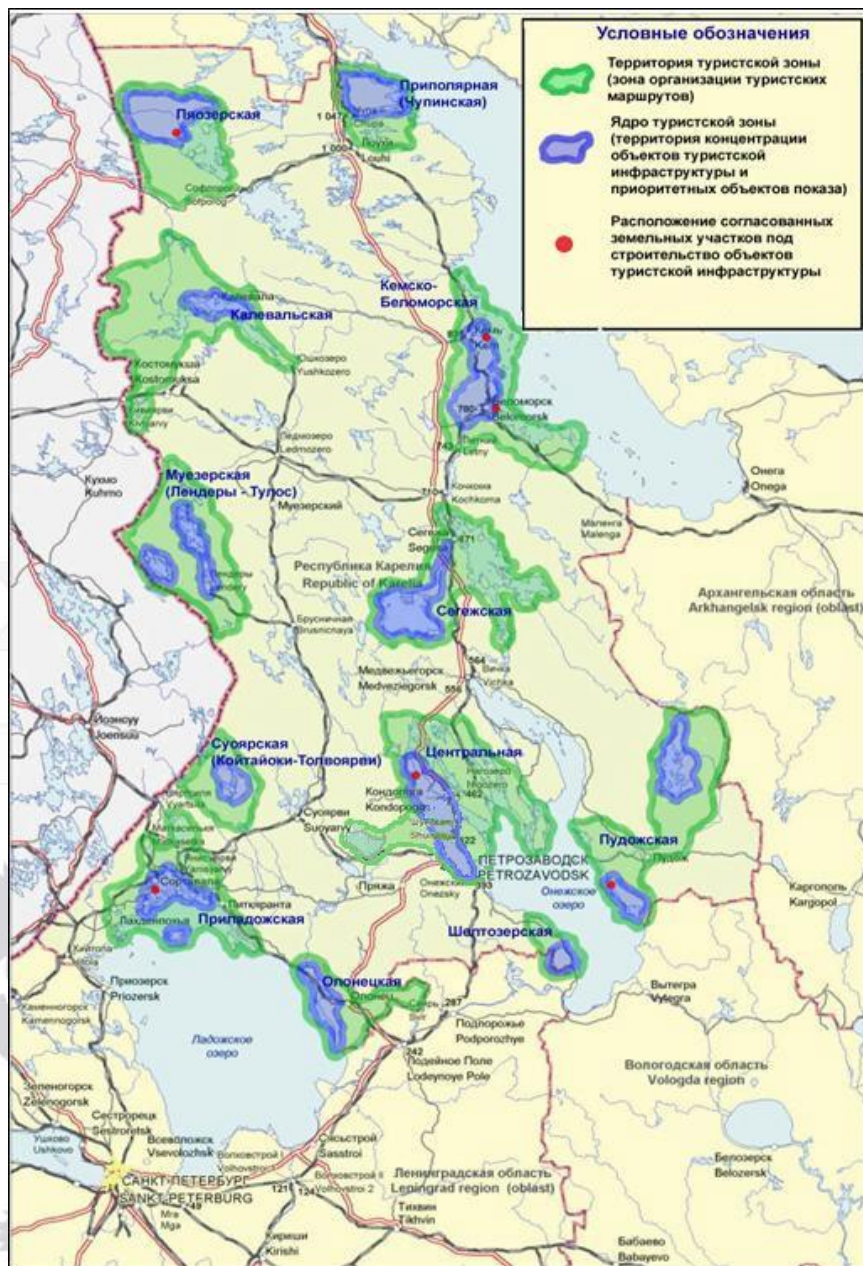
Условные обозначения

Территория туристской зоны (зона организации туристских маршрутов)

Ядро туристской зоны (территория концентрации объектов туристской инфраструктуры и приоритетных объектов показа)

Расположение согласованных земельных участков под строительство объектов туристской инфраструктуры

Пяозерская

Приполярная (Чупинская)

Калевальская

Кемско-Беломорская

Муезерская (Лендеры - Тулос)

Сегежская

Суоярская (Койтайоки-Толвоярви)

Центральная

Пудожская

Приладожская

Шелтозерская

Олонецкая

Республика Карелия
Republic of Karelia

Архангельская область
Arkhangelsk region (oblast)

Вологодская область
Vologda region

Ленинградская область
Leningrad region (oblast)

ПЕТРОЗАВОДСК
PETROZAVODSK

САНКТ-ПЕТЕРБУРГ
SANKT-PETERBURG

Ладожское озеро

Онежское озеро

Louhi

Софпорог
Sofporog

Калевала

Костомукша
Kostomuksha

Ушкозеро
Yushkozero

Ледмозеро
Ledmozero

Кемь

Беломорск
Belomorsk

Летний
Letny

Кочкома
Kochkoma

Онега
Onega

Кухмо
Kuhmo

Муезерский

Сегежа
Segezha

Маленга
Malenga

Лендеры
Lendery

Брусничная
Brusnichnaya

Медвежьегорск
Medvezhegorsk

Вичка
Vichka

Йоэнсуу
Joensuu

Кондопога
Kondopoga

Суоярви
Suoyarvy

Пудож

Сортавала

Питкяранта

Лахденпохья

Пряжа

Онежск
Onezsky

Каргополь
Kargopol

Олонец

Свирь
Svir

Подпорожье
Podporozhye

Вытегра
Vytegra

Приозерск
Priozersk

Каменногорск
Kamennogorsk

Лодейное Поле
Lodeynoye Pole

Зеленогорск
Zelenogorsk

Сестрорецк
Sestroretsk

Ушково
Ushkovo

Всеволожск
Vsevolozhsk

Волхов
Volkhov

Сясьстрой
Sasstroi

Волховстрой
Volkhovstroi 2

Белозерск
Belozersk

Мга
Mga

Кириши
Kirishi

Тихвин
Tikhvin

Бабаево
Babayevo

1 047
1 050
975
780
743
710
471
564
556
462
422
393
287
242
121
149